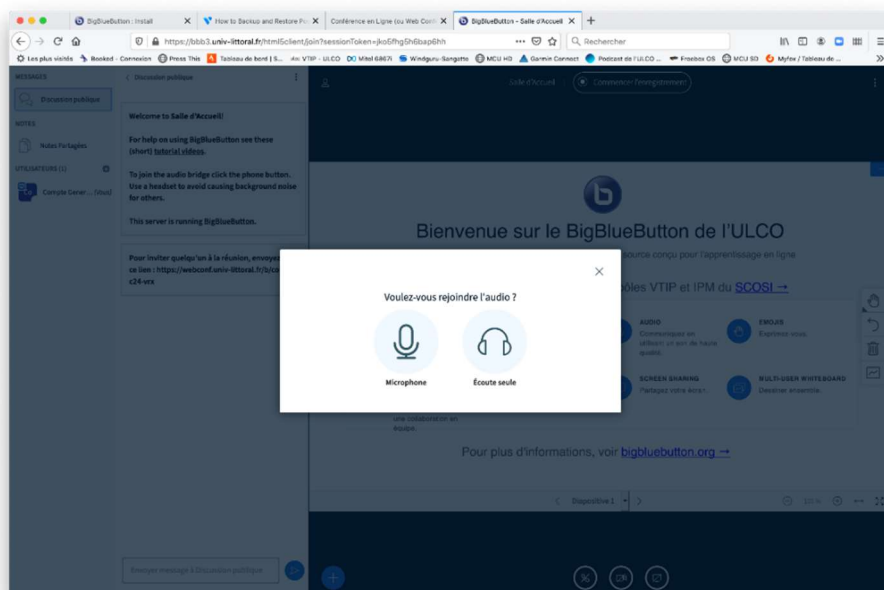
BigBlueButton : Install
How to Backup and Restore P
Conférence en Ligne (ou Web Con
BigBlueButton - Salle d'Accueil

https://bbb3.univ-littoral.fr/html5client/join?sessionToken=jko5fhg5h6bap6hh
Rechercher

Les plus visités Booked - Connexion Press This Tableau de bord | S... VTIP - ULCO Mitel 6867i Windguru-Sangatte MCU HD Garmin Connect Podcast de l'ULCO ... Freebox OS MCU SD Myfox / Tableau de ...

MESSAGES
Discussion publique
NOTES
Notes Partagées
UTILISATEURS (1)
Compte Gener... (Vous)

Discussion publique

Welcome to Salle d'Accueil!

For help on using BigBlueButton see these (short) tutorial videos.

To join the audio bridge click the phone button. Use a headset to avoid causing background noise for others.

This server is running BigBlueButton.

Pour inviter quelqu'un à la réunion, envoyez ce lien : https://webconf.univ-littoral.fr/b/co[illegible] c24-vcx

Envoyer message à Discussion publique

Salle d'Accueil
Commencer l'enregistrement

Bienvenue sur le BigBlueButton de l'ULCO
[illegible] source conçu pour l'apprentissage en ligne
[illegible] pôles VTIP et IPM du SCOSI →

AUDIO
Communiquez en utilisant un son de haute qualité.
EMOJIS
Exprimez-vous.
SCREEN SHARING
Partagez votre écran.
MULTI-USER WHITEBOARD
Dessinez ensemble.
une collaboration en équipe.

Pour plus d'informations, voir bigbluebutton.org →

Diapositive 1

Voulez-vous rejoindre l'audio ?
Microphone
Écoute seule